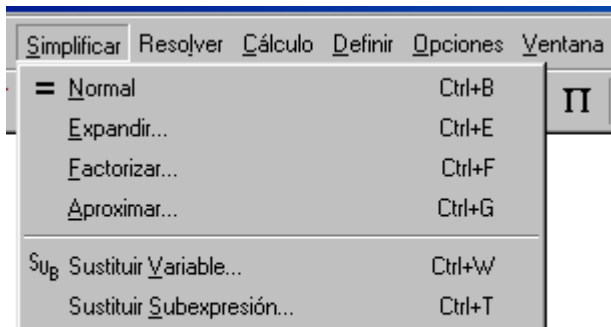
Simplificar Resolver Cálculo Definir Opciones Ventana

= Normal Ctrl+B
Expandir... Ctrl+E
Factorizar... Ctrl+F
Aproximar... Ctrl+G

SUB Sustituir Variable... Ctrl+W
Sustituir Subexpresión... Ctrl+T

$\Pi$